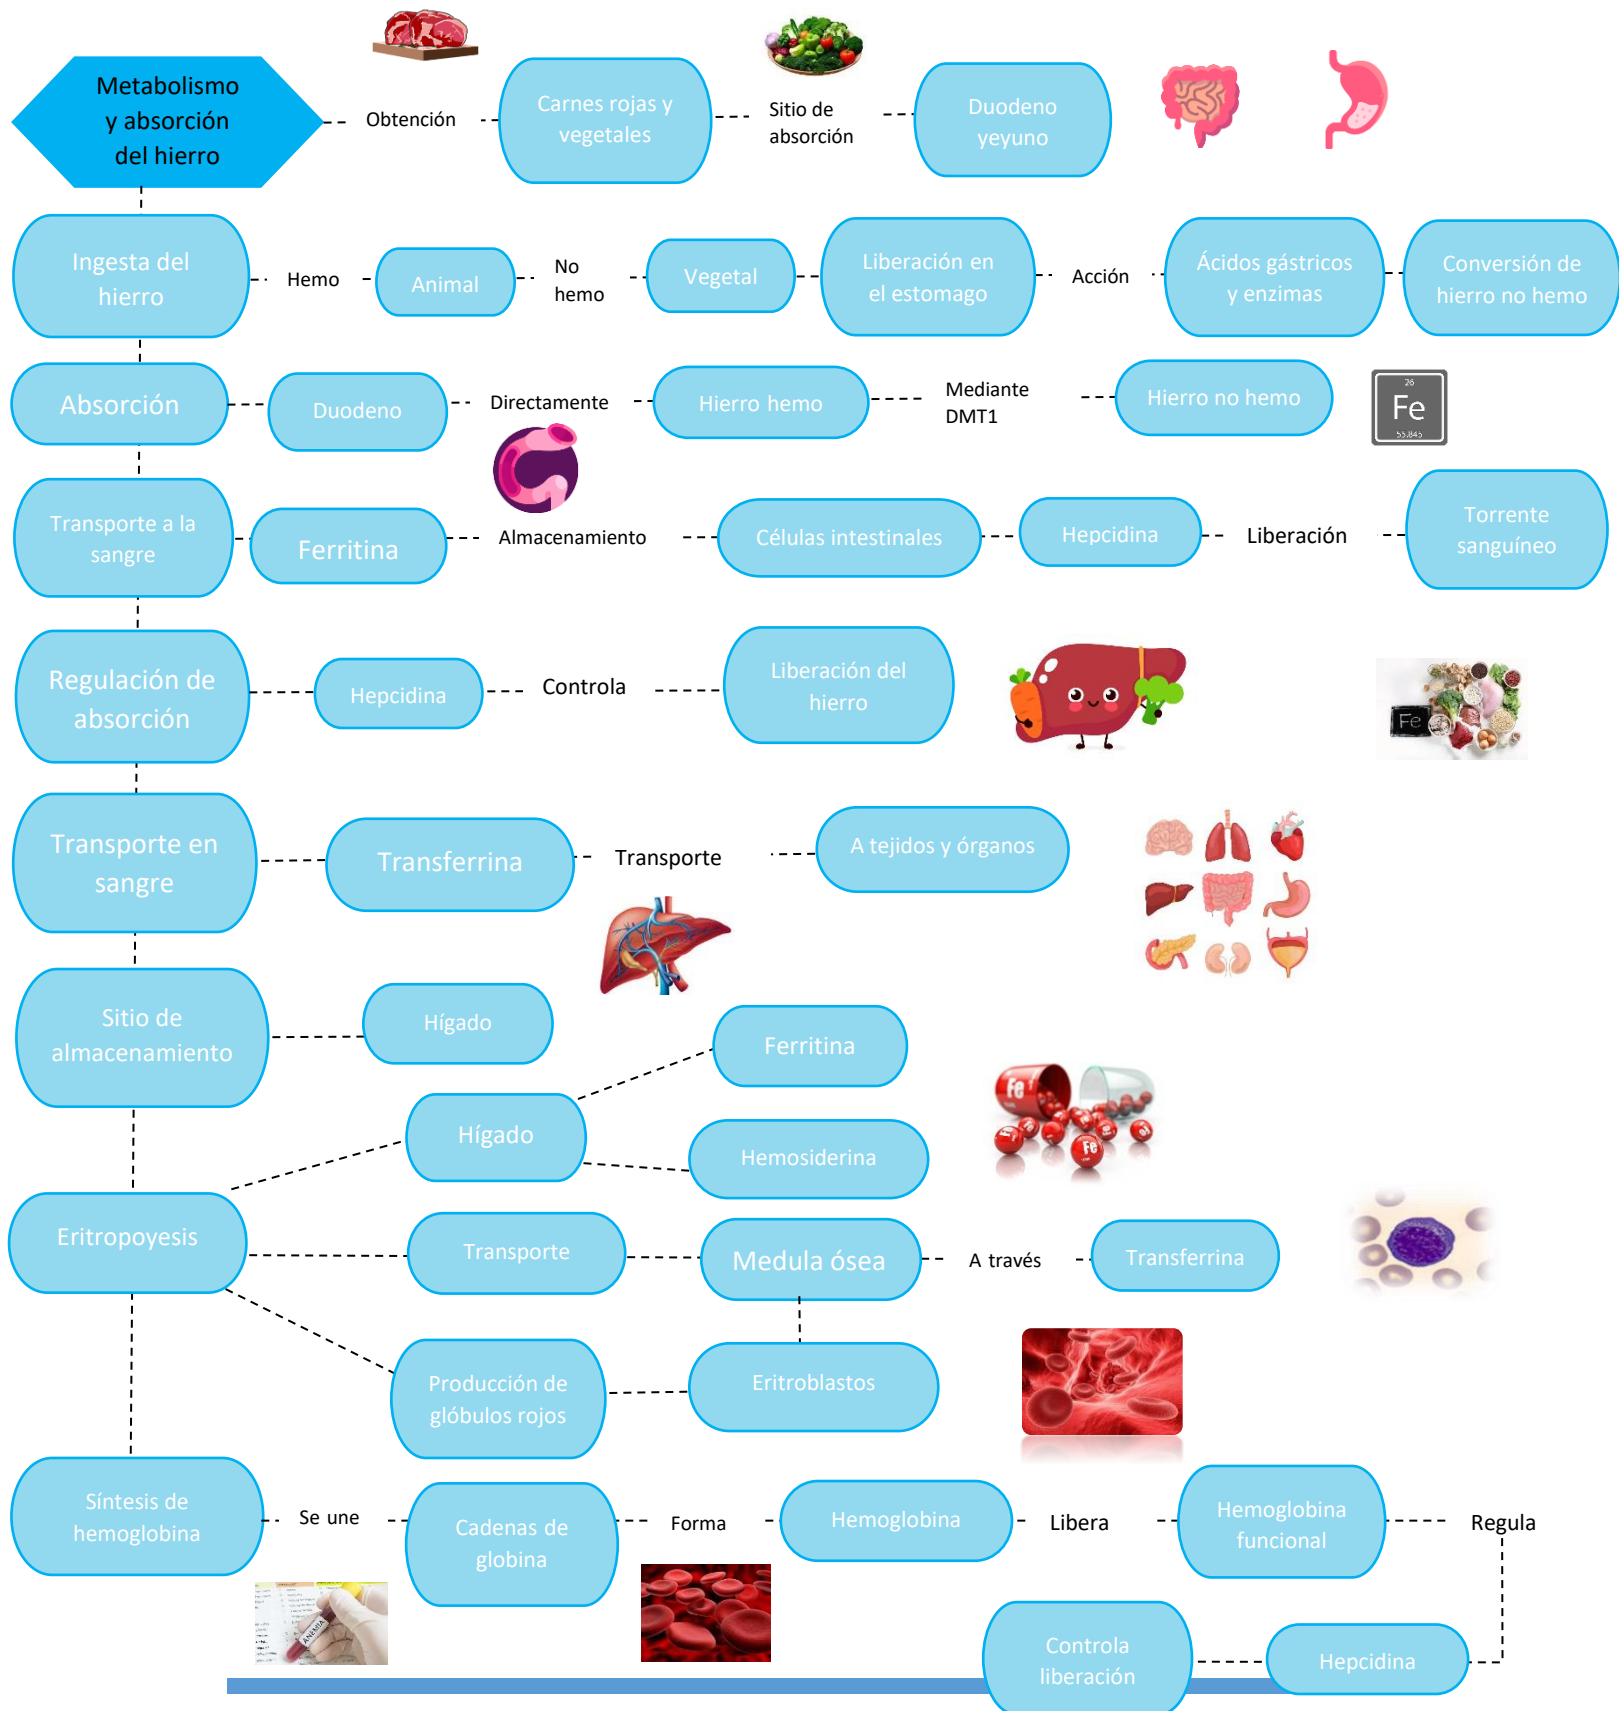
Metabolismo y absorción del hierro

Obtención

Carnes rojas y vegetales

Sitio de absorción

Duodeno yeyuno

Ingesta del hierro

Hemo

Animal

No hemo

Vegetal

Liberación en el estomago

Acción

Ácidos gástricos y enzimas

Conversión de hierro no hemo

Absorción

Duodeno

Directamente

Hierro hemo

Mediante DMT1

Hierro no hemo

26
Fe
55.845

Transporte a la sangre

Ferritina

Almacenamiento

Células intestinales

Hepcidina

Liberación

Torrente sanguíneo

Regulación de absorción

Hepcidina

Controla

Liberación del hierro

Fe

Transporte en sangre

Transferrina

Transporte

A tejidos y órganos

Sitio de almacenamiento

Hígado

Ferritina

Hígado

Hemosiderina

Fe

Fe

Eritropoyesis

Transporte

Medula ósea

A través

Transferrina

Producción de glóbulos rojos

Eritroblastos

Síntesis de hemoglobina

Se une

Cadenas de globina

Forma

Hemoglobina

Libera

Hemoglobina funcional

Regula

ANEMIA

Controla liberación

Hepcidina